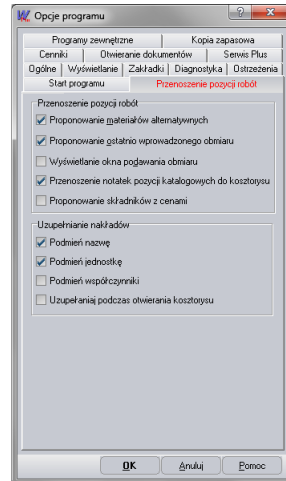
Opcje programu

?

Programy zewnętrzne | Kopia zapasowa
Cenniki | Otwieranie dokumentów | Serwis Plus
Ogólne | Wyświetlanie | Zakładki | Diagnostyka | Ostrzeżenia
Start programu | Przenoszenie pozycji robót

Przenoszenie pozycji robót
Proponowanie materiałów alternatywnych
Proponowanie ostatnio wprowadzonego obmiaru
Wyświetlanie okna podawania obmiaru
Przenoszenie notatek pozycji katalogowych do kosztorysu
Proponowanie składników z cenami

Uzupełnianie nakładów
Podmień nazwę
Podmień jednostkę
Podmień współczynniki
Uzupełniaj podczas otwierania kosztorysu

OK | Anuluj | Pomoc